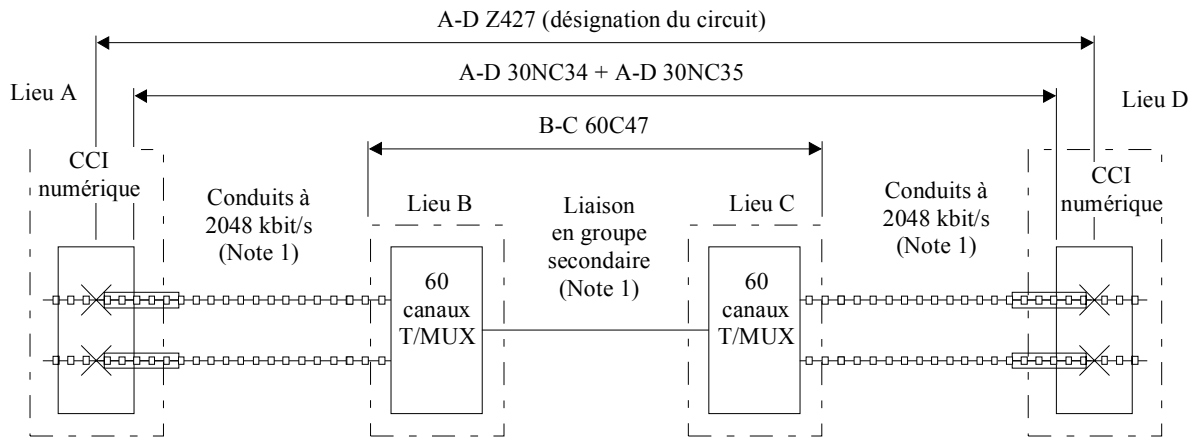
A-D Z427 (désignation du circuit)

A-D 30NC34 + A-D 30NC35

Lieu A

Lieu D

B-C 60C47

CCI numérique

Conduits à 2048 kbit/s (Note 1)

Lieu B

Liaison en groupe secondaire (Note 1)

Lieu C

Conduits à 2048 kbit/s (Note 1)

CCI numérique

60 canaux T/MUX

60 canaux T/MUX